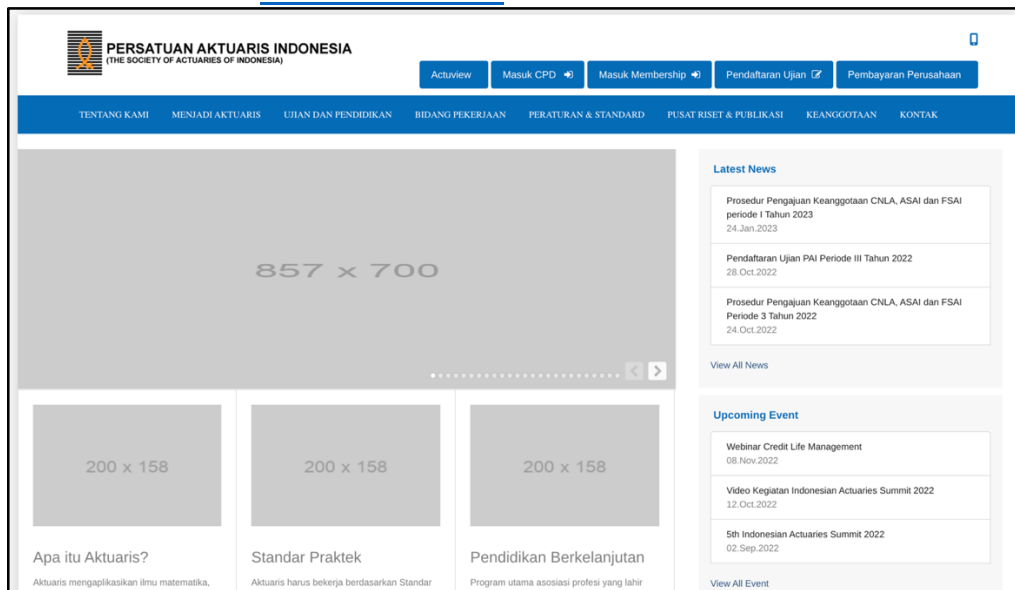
PERSATUAN AKTUARIS INDONESIA
(THE SOCIETY OF ACTUARIES OF INDONESIA)

Actuview
Masuk CPD
Masuk Membership
Pendaftaran Ujian
Pembayaran Perusahaan

TENTANG KAMI
MENJADI AKTUARIS
UJIAN DAN PENDIDIKAN
BIDANG PEKERJAAN
PERATURAN & STANDARD
PUSAT RISET & PUBLIKASI
KEANGGOTAAN
KONTAK

857 x 700

Latest News

Prosedur Pengajuan Keanggotaan CNLA, ASAI dan FSAI periode I Tahun 2023
24.Jan.2023

Pendaftaran Ujian PAI Periode III Tahun 2022
28.Oct.2022

Prosedur Pengajuan Keanggotaan CNLA, ASAI dan FSAI Periode 3 Tahun 2022
24.Oct.2022

View All News

200 x 158

200 x 158

200 x 158

Apa itu Aktuaris?
Aktuaris mengaplikasikan ilmu matematika,

Standar Praktek
Aktuaris harus bekerja berdasarkan Standar

Pendidikan Berkelanjutan
Program utama asosiasi profesi yang lahir

Upcoming Event

Webinar Credit Life Management
08.Nov.2022

Video Kegiatan Indonesian Actuaries Summit 2022
12.Oct.2022

5th Indonesian Actuaries Summit 2022
02.Sep.2022

View All Event